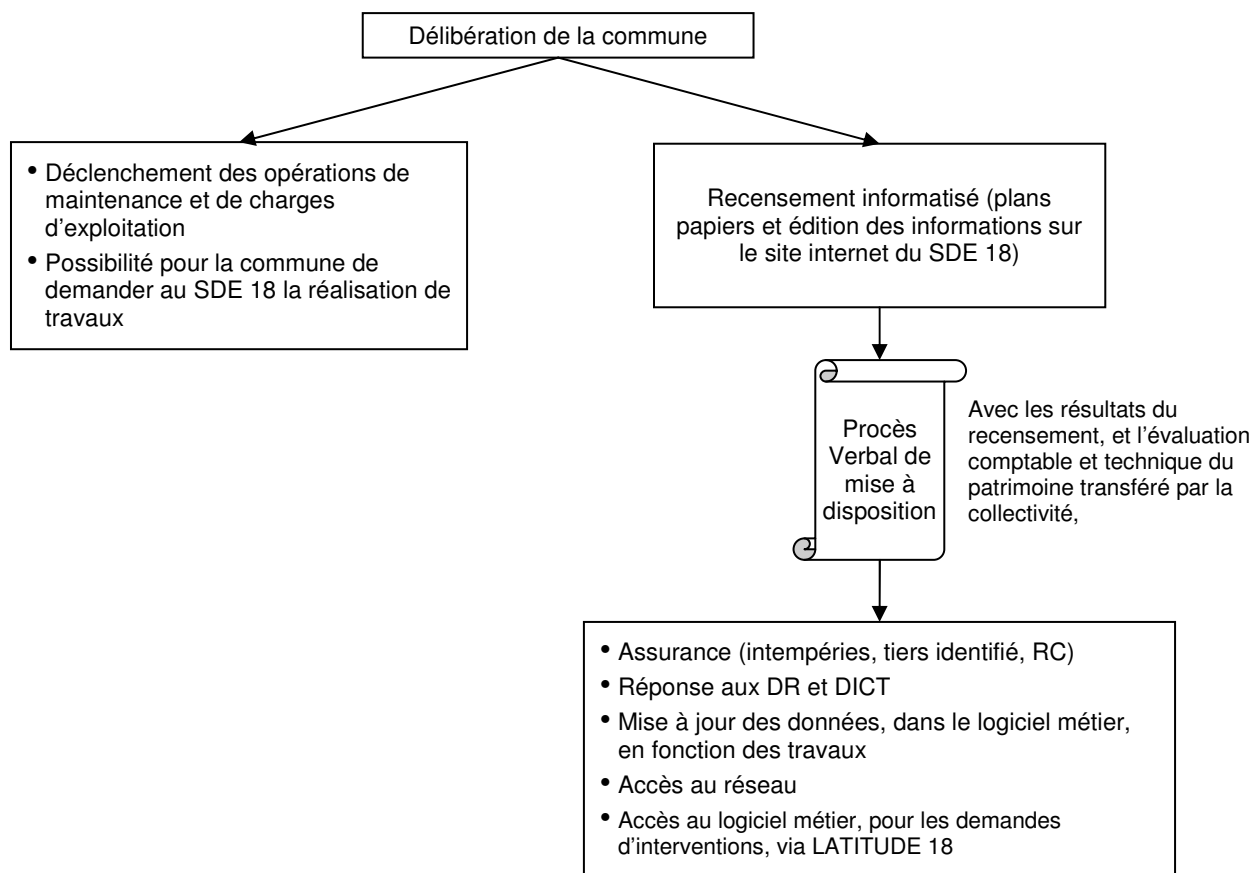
Délibération de la commune

• Déclenchement des opérations de maintenance et de charges d'exploitation
• Possibilité pour la commune de demander au SDE 18 la réalisation de travaux

Recensement informatisé (plans papiers et édition des informations sur le site internet du SDE 18)

Procès Verbal de mise à disposition

Avec les résultats du recensement, et l'évaluation comptable et technique du patrimoine transféré par la collectivité,

• Assurance (intempéries, tiers identifié, RC)
• Réponse aux DR et DICT
• Mise à jour des données, dans le logiciel métier, en fonction des travaux
• Accès au réseau
• Accès au logiciel métier, pour les demandes d'interventions, via LATITUDE 18